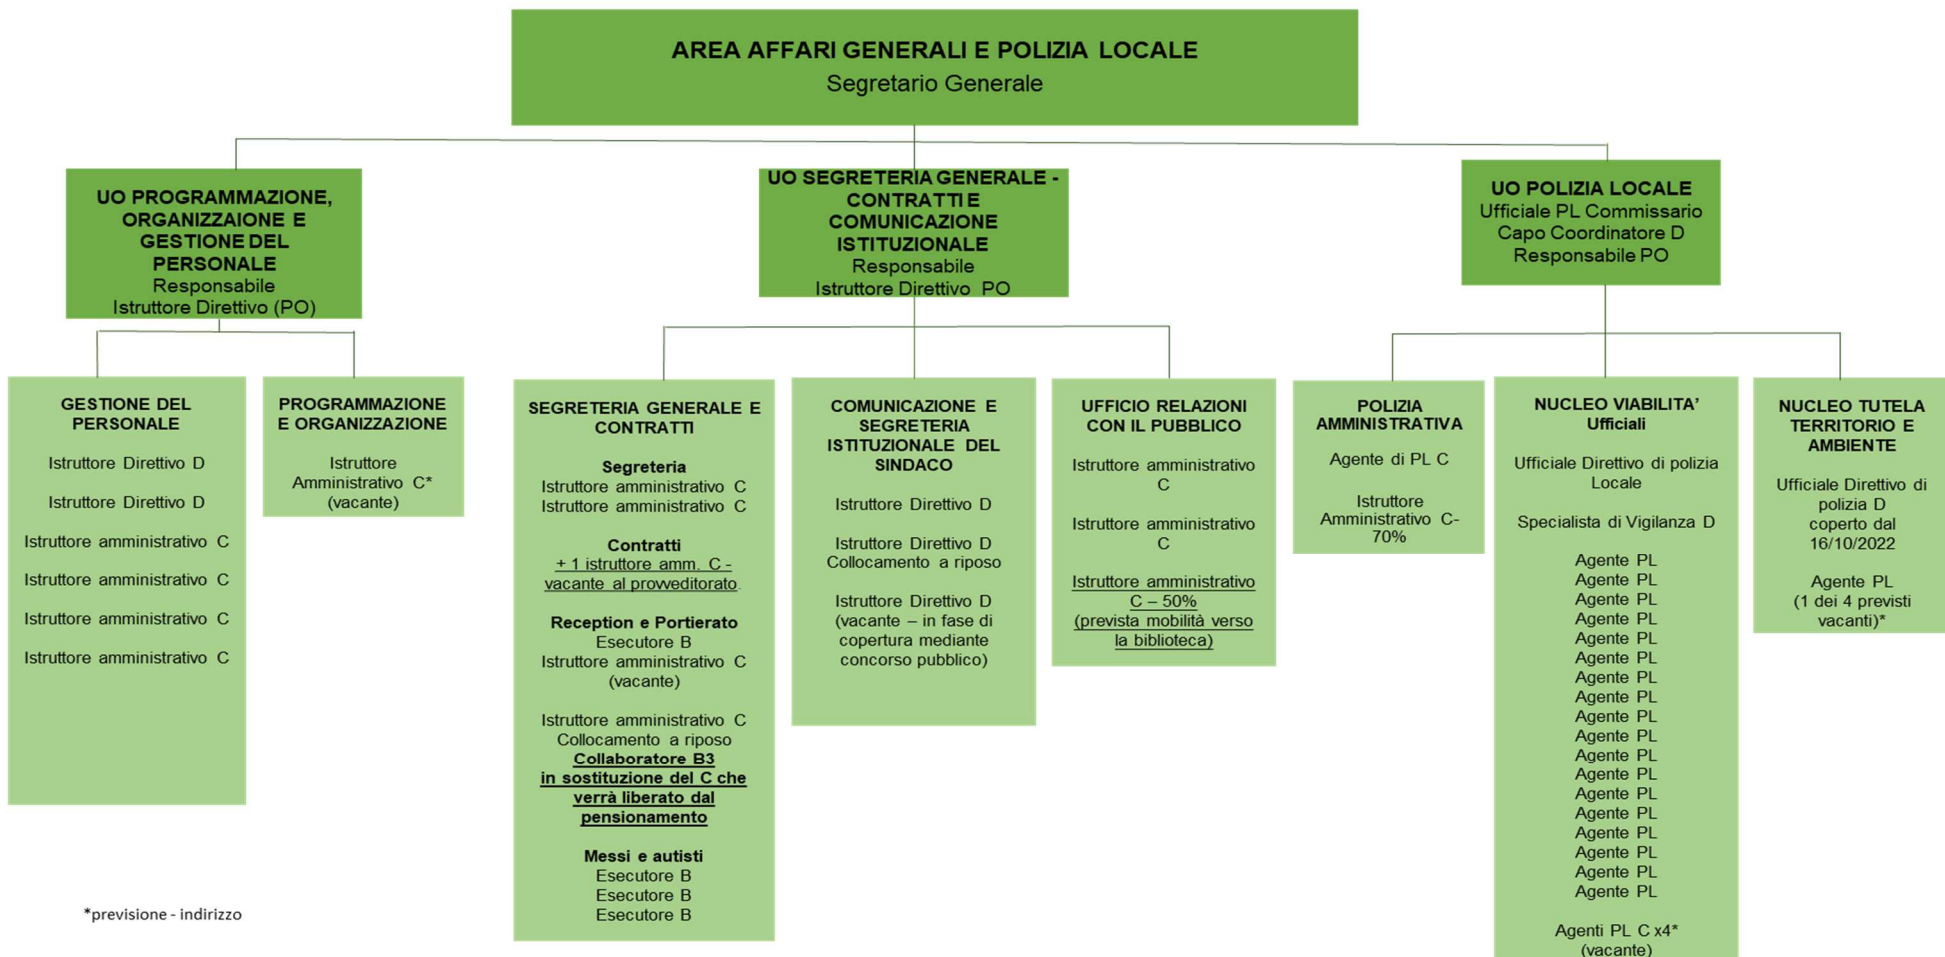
AREA AFFARI GENERALI E POLIZIA LOCALE
Segretario Generale

UO PROGRAMMAZIONE, ORGANIZZAIONE E GESTIONE DEL PERSONALE
Responsabile
Istruttore Direttivo (PO)

UO SEGRETERIA GENERALE - CONTRATTI E COMUNICAZIONE ISTITUZIONALE
Responsabile
Istruttore Direttivo PO

UO POLIZIA LOCALE
Ufficiale PL Commissario
Capo Coordinatore D
Responsabile PO

GESTIONE DEL PERSONALE

Istruttore Direttivo D

Istruttore Direttivo D

Istruttore amministrativo C

Istruttore amministrativo C

Istruttore amministrativo C

Istruttore amministrativo C

PROGRAMMAZIONE E ORGANIZZAZIONE

Istruttore Amministrativo C* (vacante)

SEGRETERIA GENERALE E CONTRATTI

Segreteria
Istruttore amministrativo C
Istruttore amministrativo C

Contratti
+ 1 istruttore amm. C - vacante al provveditorato

Reception e Portierato
Esecutore B
Istruttore amministrativo C (vacante)

Istruttore amministrativo C
Collocamento a riposo
Collaboratore B3
in sostituzione del C che verrà liberato dal pensionamento

Messi e autisti
Esecutore B
Esecutore B
Esecutore B

COMUNICAZIONE E SEGRETERIA ISTITUZIONALE DEL SINDACO

Istruttore Direttivo D

Istruttore Direttivo D
Collocamento a riposo

Istruttore Direttivo D
(vacante – in fase di copertura mediante concorso pubblico)

UFFICIO RELAZIONI CON IL PUBBLICO

Istruttore amministrativo C

Istruttore amministrativo C

Istruttore amministrativo C – 50%
(prevista mobilità verso la biblioteca)

POLIZIA AMMINISTRATIVA

Agente di PL C

Istruttore Amministrativo C- 70%

NUCLEO VIABILITA' Ufficiali

Ufficiale Direttivo di polizia Locale

Specialista di Vigilanza D

Agente PL
Agente PL
Agente PL
Agente PL
Agente PL
Agente PL
Agente PL
Agente PL
Agente PL
Agente PL
Agente PL
Agente PL
Agente PL
Agente PL
Agente PL
Agente PL
Agente PL
Agente PL

Agenti PL C x4*
(vacante)

NUCLEO TUTELA TERRITORIO E AMBIENTE

Ufficiale Direttivo di polizia D
coperto dal 16/10/2022

Agente PL
(1 dei 4 previsti vacanti)*

*previsione - indirizzo